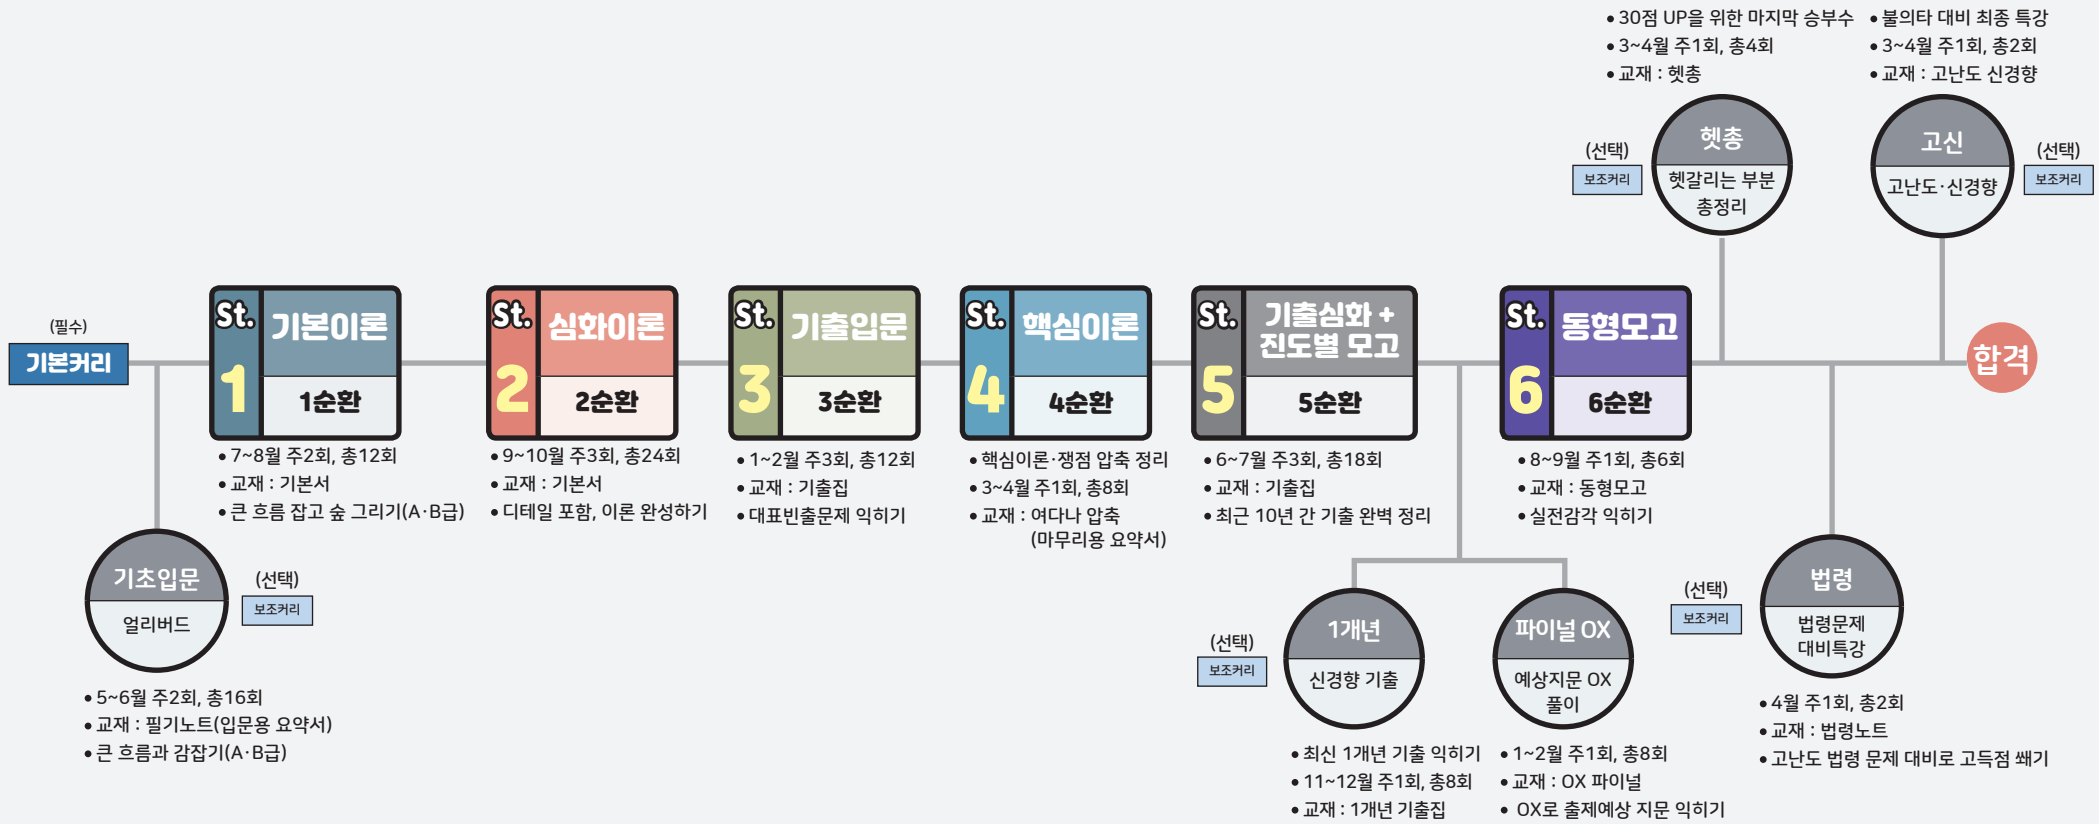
• 30점 UP을 위한 마지막 승부수
• 3~4월 주1회, 총4회
• 교재 : 헷총

• 불의타 대비 최종 특강
• 3~4월 주1회, 총2회
• 교재 : 고난도 신경향

(선택)
보조커리

헷총
헷갈리는 부분 총정리

고신
고난도·신경향

(선택)
보조커리

(필수)
기본커리

St. 1 기본이론 1순환
• 7~8월 주2회, 총12회
• 교재 : 기본서
• 큰 흐름 잡고 숲 그리기(A·B급)

St. 2 심화이론 2순환
• 9~10월 주3회, 총24회
• 교재 : 기본서
• 디테일 포함, 이론 완성하기

St. 3 기출입문 3순환
• 1~2월 주3회, 총12회
• 교재 : 기출집
• 대표빈출문제 익히기

St. 4 핵심이론 4순환
• 핵심이론·쟁점 압축 정리
• 3~4월 주1회, 총8회
• 교재 : 여다나 압축 (마무리용 요약서)

St. 5 기출심화 + 진도별 모고 5순환
• 6~7월 주3회, 총18회
• 교재 : 기출집
• 최근 10년 간 기출 완벽 정리

St. 6 동형모고 6순환
• 8~9월 주1회, 총6회
• 교재 : 동형모고
• 실전감각 익히기

합격

기초입문
얼리버드

(선택)
보조커리

• 5~6월 주2회, 총16회
• 교재 : 필기노트(입문용 요약서)
• 큰 흐름과 감잡기(A·B급)

(선택)
보조커리

1개년
신경향 기출

• 최신 1개년 기출 익히기
• 11~12월 주1회, 총8회
• 교재 : 1개년 기출집

파이널 OX
예상지문 OX 풀이

• 1~2월 주1회, 총8회
• 교재 : OX 파이널
• OX로 출제예상 지문 익히기

(선택)
보조커리

법령
법령문제 대비특강

• 4월 주1회, 총2회
• 교재 : 법령노트
• 고난도 법령 문제 대비로 고득점 쐐기